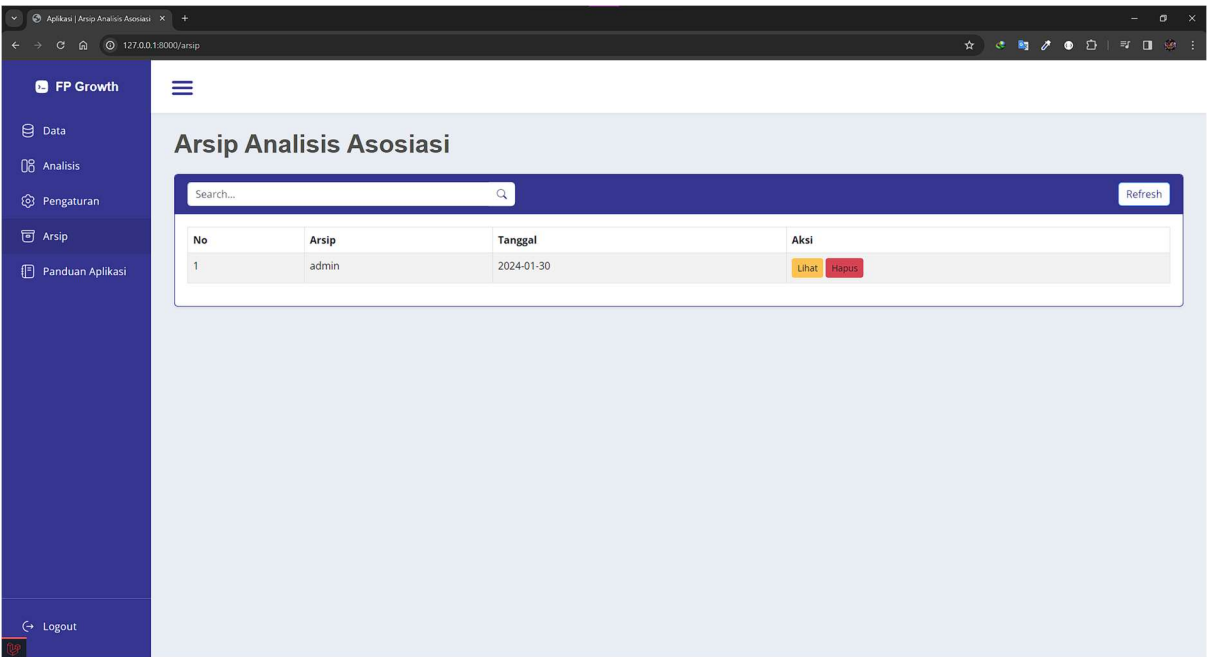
Aplikasi | Arsip Analisis Asosiasi

127.0.0.1:8000/arsip

FP Growth

Data

Analisis

Pengaturan

Arsip

Panduan Aplikasi

Logout

Arsip Analisis Asosiasi

Search...

Refresh

| No | Arsip | Tanggal | Aksi |
|---|---|---|---|
| 1 | admin | 2024-01-30 | Lihat Hapus |